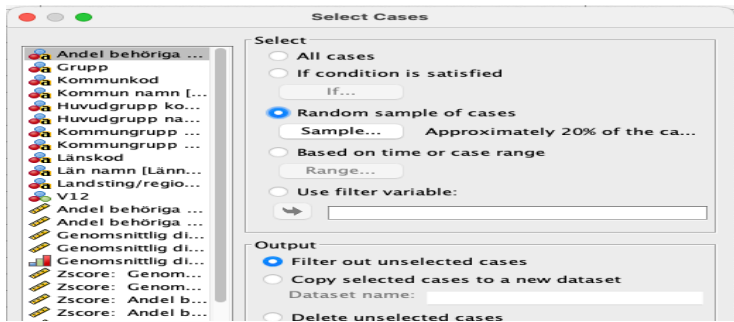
Select Cases

Andel behöriga ...
Grupp
Kommunkod
Kommun namn [...
Huvudgrupp ko...
Huvudgrupp na...
Kommungrupp ...
Kommungrupp ...
Länskod
Län namn [Länn...
Landsting/regio...
V12
Andel behöriga ...
Andel behöriga ...
Genomsnittlig di...
Genomsnittlig di...
Genomsnittlig di...
Zscore: Genom...
Zscore: Genom...
Zscore: Andel b...
Zscore: Andel b...

Select
All cases
If condition is satisfied
If...
Random sample of cases
Sample...
Approximately 20% of the ca...
Based on time or case range
Range...
Use filter variable:

Output
Filter out unselected cases
Copy selected cases to a new dataset
Dataset name:
Delete unselected cases